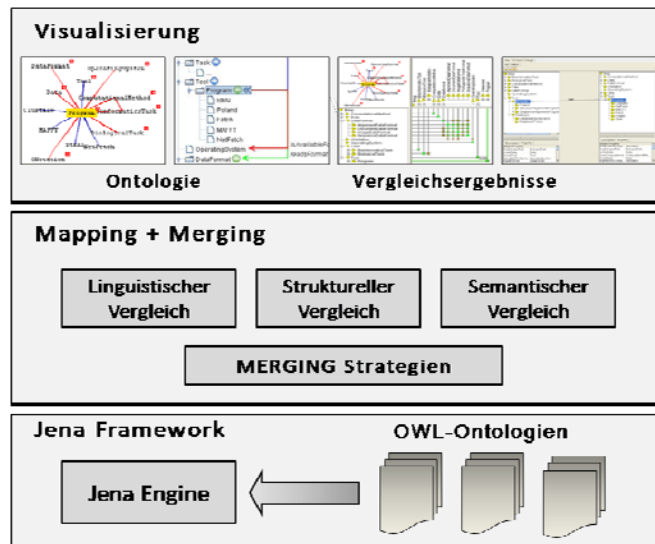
Visualisierung

DataFormat
Task
Data
ComputationalMethod
HAPPY
Program
OperatingSystem

Task
Program
HMM
Poland
Test
NNTT
NetPatch
OperatingSystem
DataFormat

Ontologie

Vergleichsergebnisse

Mapping + Merging

Linguistischer Vergleich

Struktureller Vergleich

Semantischer Vergleich

MERGING Strategien

Jena Framework

OWL-Ontologien

Jena Engine